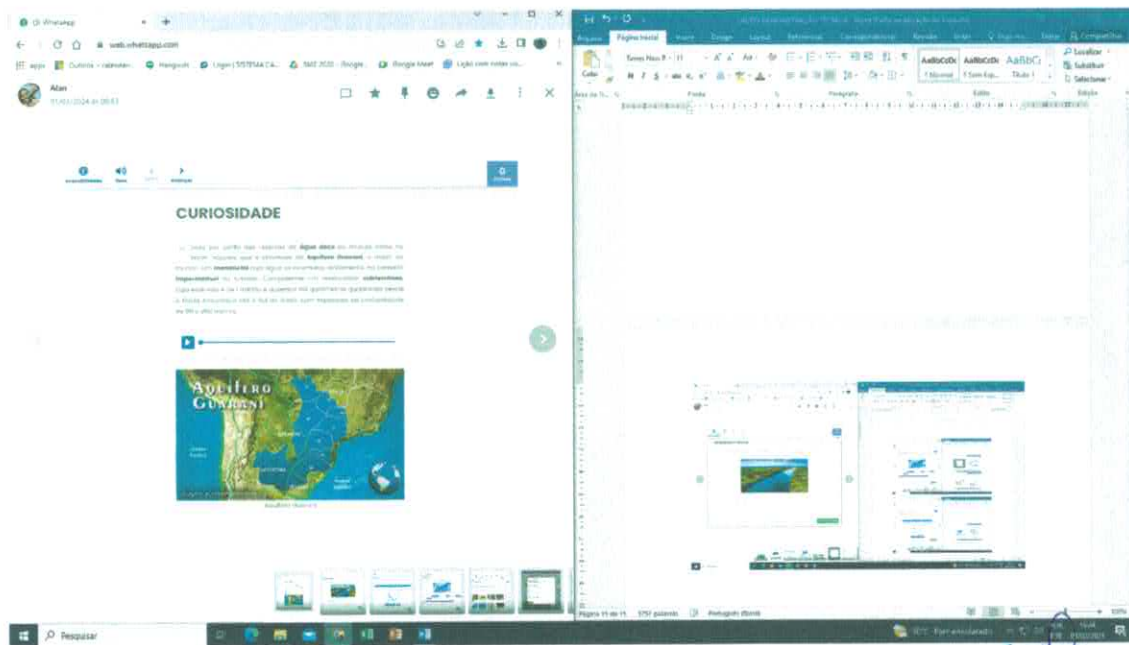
WhatsApp
web.whatsapp.com
Apps
Hangouts
Login | SISTEMA CA...
SAS 2020 - Google...
Google Meet
Alan
01/03/2024 às 08:53

CURIOSIDADE

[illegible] água doce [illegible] Aquífero Guarani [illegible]

Aquífero Guarani

Aquífero Guarani

Página Inicial
Arquivo
Inserir
Design
Layout
Referências
Correspondências
Revisão
Exibir
Times New R
11
AaBbCcDc
AaBbCcDc
AaBbCc
1 Normal
1 Sem Esp...
Título 1
Localizar
Substituir
Selecionar
Colar
Fonte
Parágrafo
Estilo
Edição
Compartilhar

Página 15 de 15
Português (Brasil)

Pesquisar